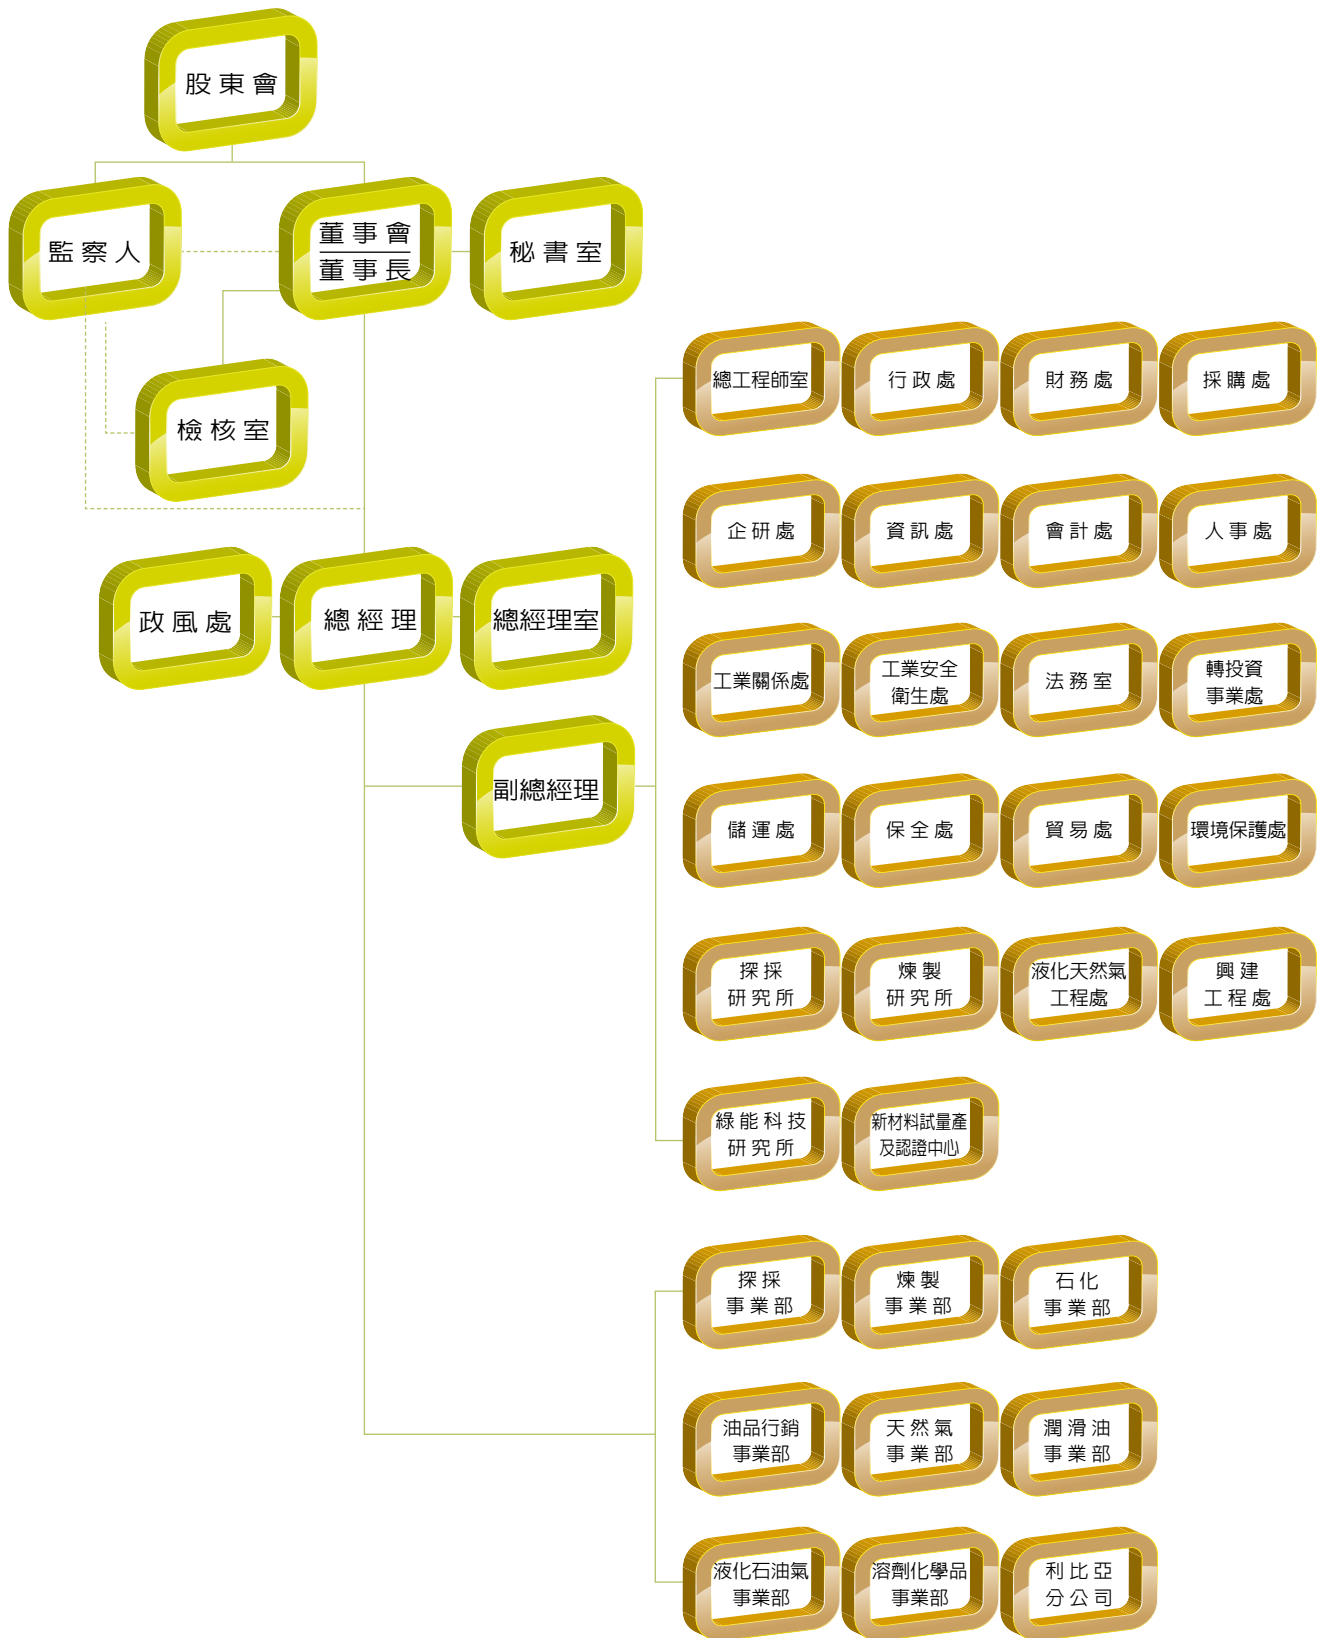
股東會

監察人

董事會
董事長

秘書室

檢核室

政風處

總經理

總經理室

副總經理

總工程師室

行政處

財務處

採購處

企研處

資訊處

會計處

人事處

工業關係處

工業安全
衛生處

法務室

轉投資
事業處

儲運處

保全處

貿易處

環境保護處

探採
研究所

煉製
研究所

液化天然氣
工程處

興建
工程處

綠能科技
研究所

新材料試量產
及認證中心

探採
事業部

煉製
事業部

石化
事業部

油品行銷
事業部

天然氣
事業部

潤滑油
事業部

液化石油氣
事業部

溶劑化學品
事業部

利比亞
分公司